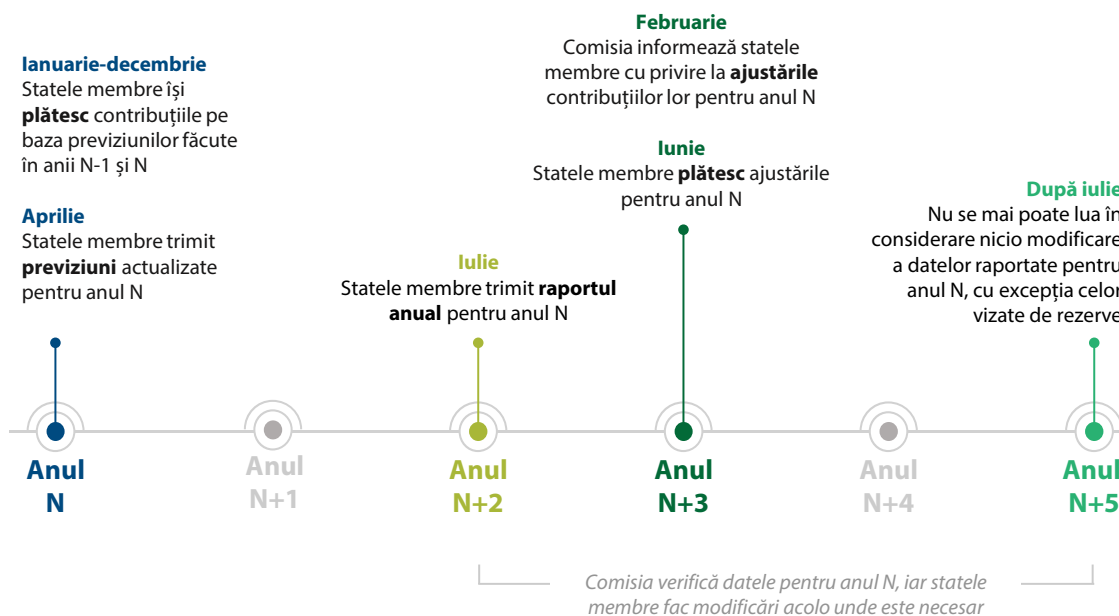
**Ianuarie-decembrie**
Statele membre își **plătesc** contribuțiile pe baza previziunilor făcute în anii N-1 și N

**Aprilie**
Statele membre trimit **previziuni** actualizate pentru anul N

**Februarie**
Comisia informează statele membre cu privire la **ajustările** contribuțiilor lor pentru anul N

**Iunie**
Statele membre **plătesc** ajustările pentru anul N

**Iulie**
Statele membre trimit **raportul anual** pentru anul N

**După iulie**
Nu se mai poate lua în considerare nicio modificare a datelor raportate pentru anul N, cu excepția celor vizate de rezerve

Anul N

Anul N+1

Anul N+2

Anul N+3

Anul N+4

Anul N+5

*Comisia verifică datele pentru anul N, iar statele membre fac modificări acolo unde este necesar*